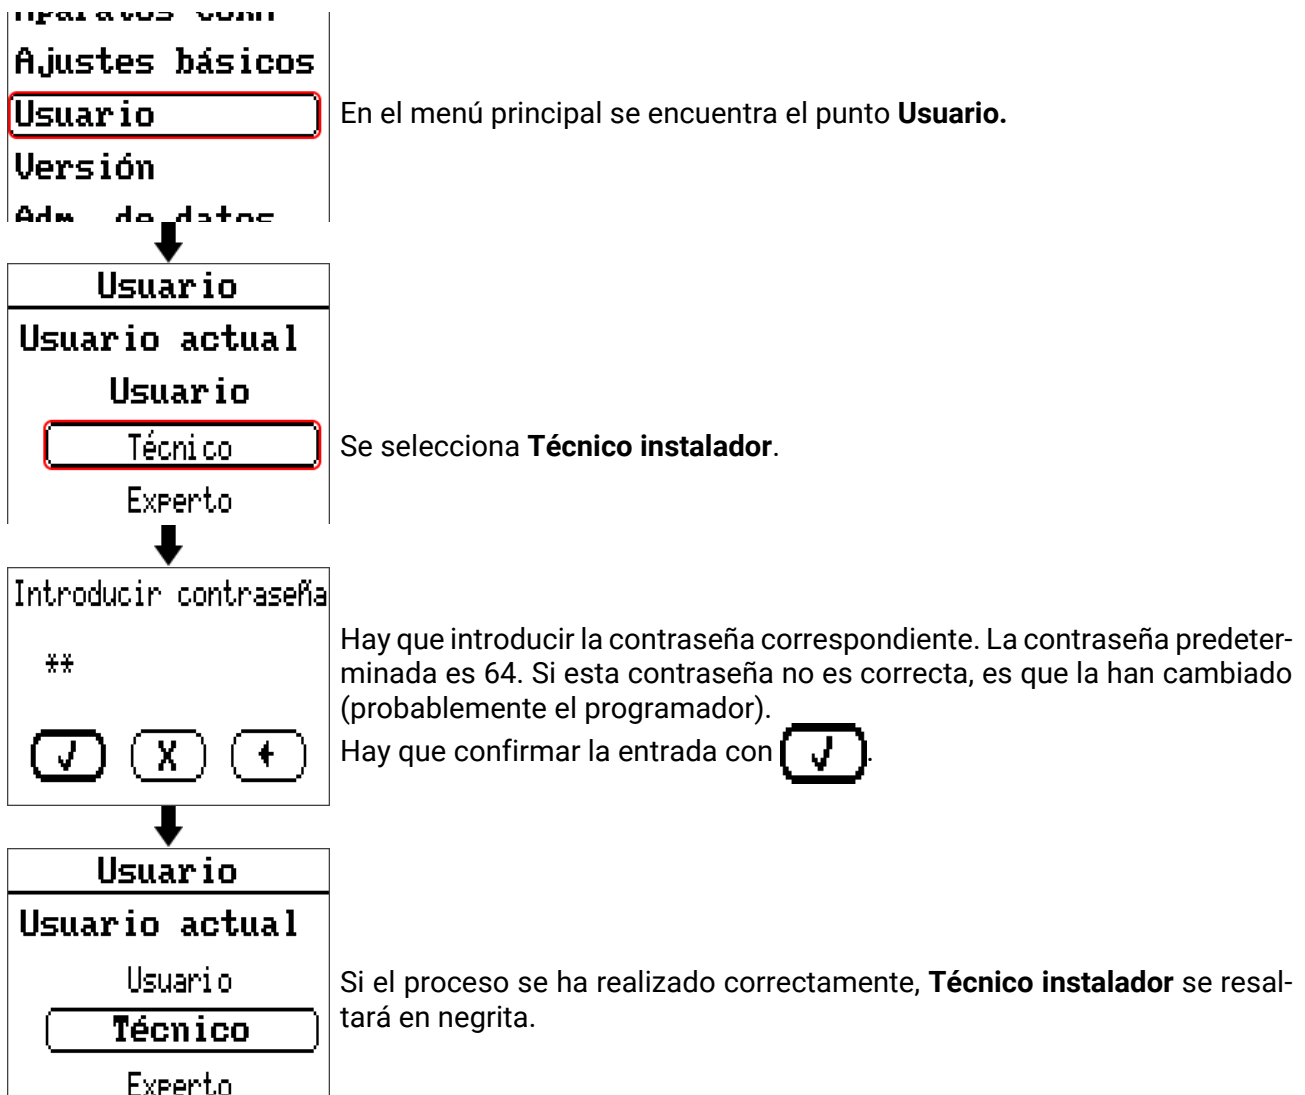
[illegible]
Ajustes básicos
Usuario
Versión
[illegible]

En el menú principal se encuentra el punto **Usuario.**

Usuario
Usuario actual
Usuario
Técnico
Experto

Se selecciona **Técnico instalador**.

Introducir contraseña
**
√ X ←

Hay que introducir la contraseña correspondiente. La contraseña predeterminada es 64. Si esta contraseña no es correcta, es que la han cambiado (probablemente el programador).
Hay que confirmar la entrada con √.

Usuario
Usuario actual
Usuario
Técnico
Experto

Si el proceso se ha realizado correctamente, **Técnico instalador** se resaltará en negrita.